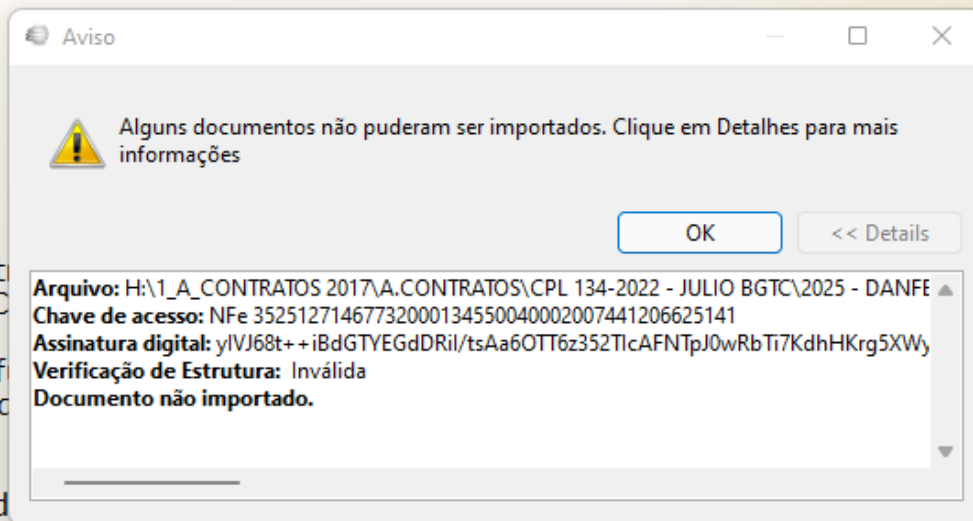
Aviso

Alguns documentos não puderam ser importados. Clique em Detalhes para mais informações

OK

<< Details

**Arquivo:** H:\1_A_CONTRATOS 2017\A.CONTRATOS\CPL 134-2022 - JULIO BGTC\2025 - DANFE
**Chave de acesso:** NFe 35251271467732000134550040002007441206625141
**Assinatura digital:** ylVJ68t++iBdGTYEGdDRil/tsAa6OTT6z352TlcAFNTpJ0wRbTi7KdhHKrg5XWy
**Verificação de Estrutura:** Inválida
**Documento não importado.**